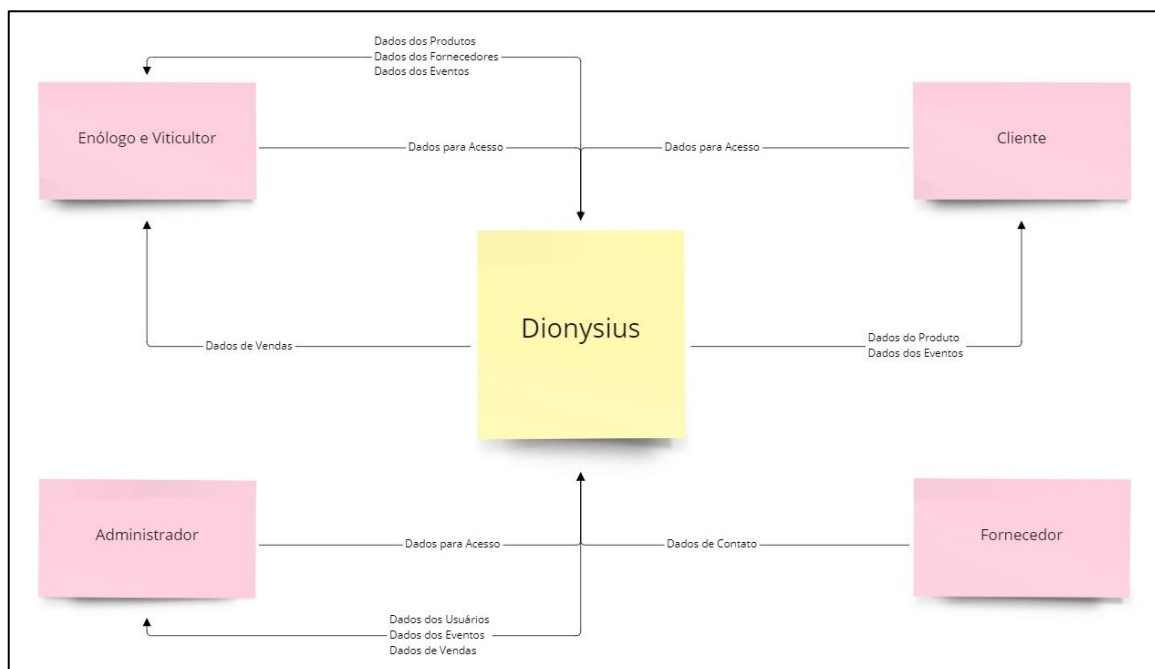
Dados dos Produtos
Dados dos Fornecedores
Dados dos Eventos

Enólogo e Viticultor

Dados para Acesso

Dados para Acesso

Cliente

Dionysius

Dados de Vendas

Dados do Produto
Dados dos Eventos

Administrador

Dados para Acesso

Dados de Contato

Fornecedor

Dados dos Usuários
Dados dos Eventos
Dados de Vendas